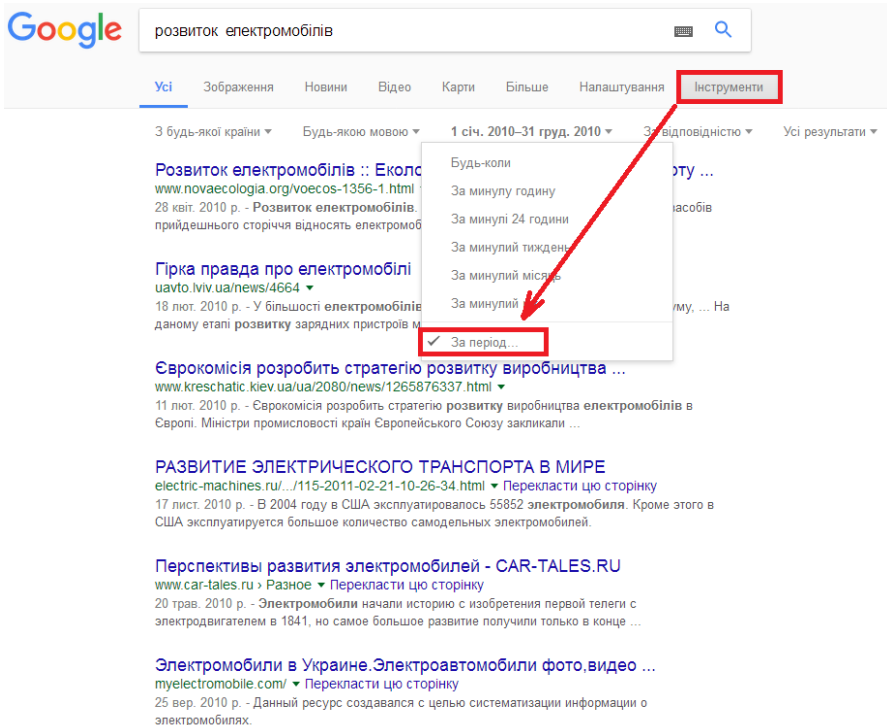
Google

розвиток електромобілів

Усі Зображення Новини Відео Карти Більше Налаштування Інструменти

З будь-якої країни ▾ Будь-якою мовою ▾ 1 січ. 2010–31 груд. 2010 ▾ За відповідністю ▾ Усі результати ▾

Будь-коли
За минулу годину
За минулі 24 години
За минулий тиждень
За минулий місяць
За минулий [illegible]
✓ За період...

Розвиток електромобілів :: Еколо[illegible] ...
www.novaecologia.org/voecos-1356-1.html
28 квіт. 2010 р. - Розвиток електромобілів. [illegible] засобів прийдешнього сторіччя відносять електромо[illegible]

Гірка правда про електромобілі
uavto.lviv.ua/news/4664
18 лют. 2010 р. - У більшості електромобілів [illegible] ... На даному етапі розвитку зарядних пристроїв м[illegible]

Єврокомісія розробить стратегію розвитку виробництва ...
www.kreschatic.kiev.ua/ua/2080/news/1265876337.html ▾
11 лют. 2010 р. - Єврокомісія розробить стратегію розвитку виробництва електромобілів в Європі. Міністри промисловості країн Європейського Союзу закликали ...

РАЗВИТИЕ ЭЛЕКТРИЧЕСКОГО ТРАНСПОРТА В МИРЕ
electric-machines.ru/.../115-2011-02-21-10-26-34.html ▾ Перекласти цю сторінку
17 лист. 2010 р. - В 2004 году в США эксплуатировалось 55852 электромобиля. Кроме этого в США эксплуатируется большое количество самодельных электромобилей.

Перспективы развития электромобилей - CAR-TALES.RU
www.car-tales.ru › Разное ▾ Перекласти цю сторінку
20 трав. 2010 р. - Электромобили начали историю с изобретения первой телеги с электродвигателем в 1841, но самое большое развитие получили только в конце ...

Электромобили в Украине.Электроавтомобили фото,видео ...
myelectromobile.com/ ▾ Перекласти цю сторінку
25 вер. 2010 р. - Данный ресурс создавался с целью систематизации информации о электромобилях.